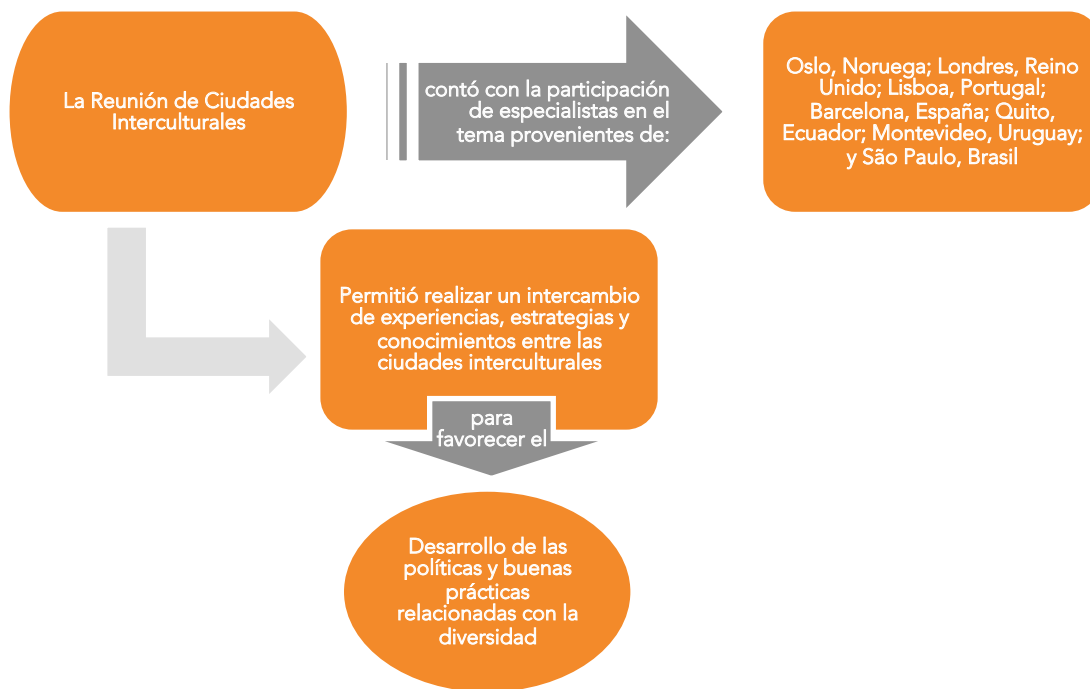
La Reunión de Ciudades Interculturales

contó con la participación de especialistas en el tema provenientes de:

Oslo, Noruega; Londres, Reino Unido; Lisboa, Portugal; Barcelona, España; Quito, Ecuador; Montevideo, Uruguay; y São Paulo, Brasil

Permitió realizar un intercambio de experiencias, estrategias y conocimientos entre las ciudades interculturales

para favorecer el

Desarrollo de las políticas y buenas prácticas relacionadas con la diversidad